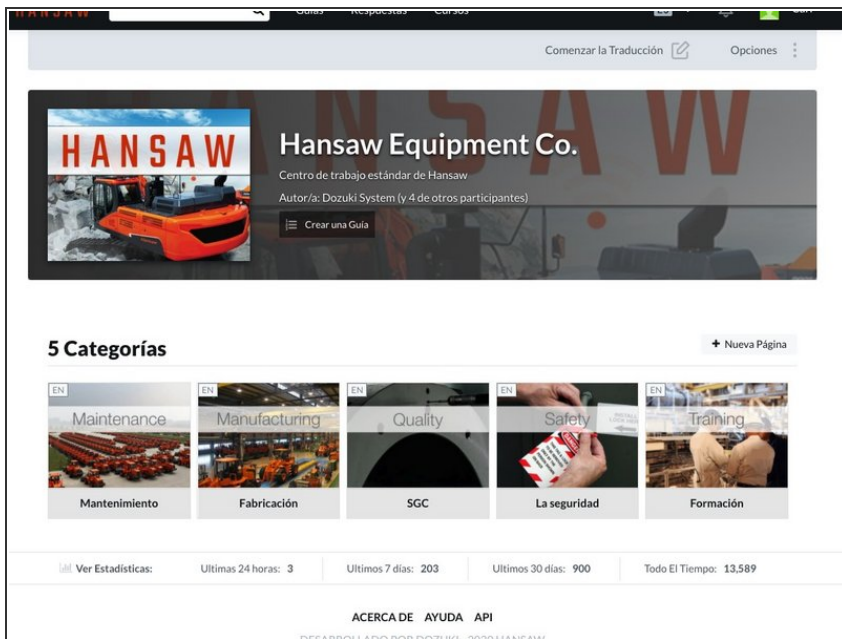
Comenzar la Traducción Opciones

HANSAW

Hansaw Equipment Co.

Centro de trabajo estándar de Hansaw

Autor/a: Dozuki System (y 4 de otros participantes)

Crear una Guía

5 Categorías

+ Nueva Página

EN Maintenance Mantenimiento

EN Manufacturing Fabricación

EN Quality SGC

EN Safety La seguridad

EN Training Formación

Ver Estadísticas: Ultimas 24 horas: 3 Ultimos 7 días: 203 Ultimos 30 días: 900 Todo El Tiempo: 13,589

ACERCA DE AYUDA API

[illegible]